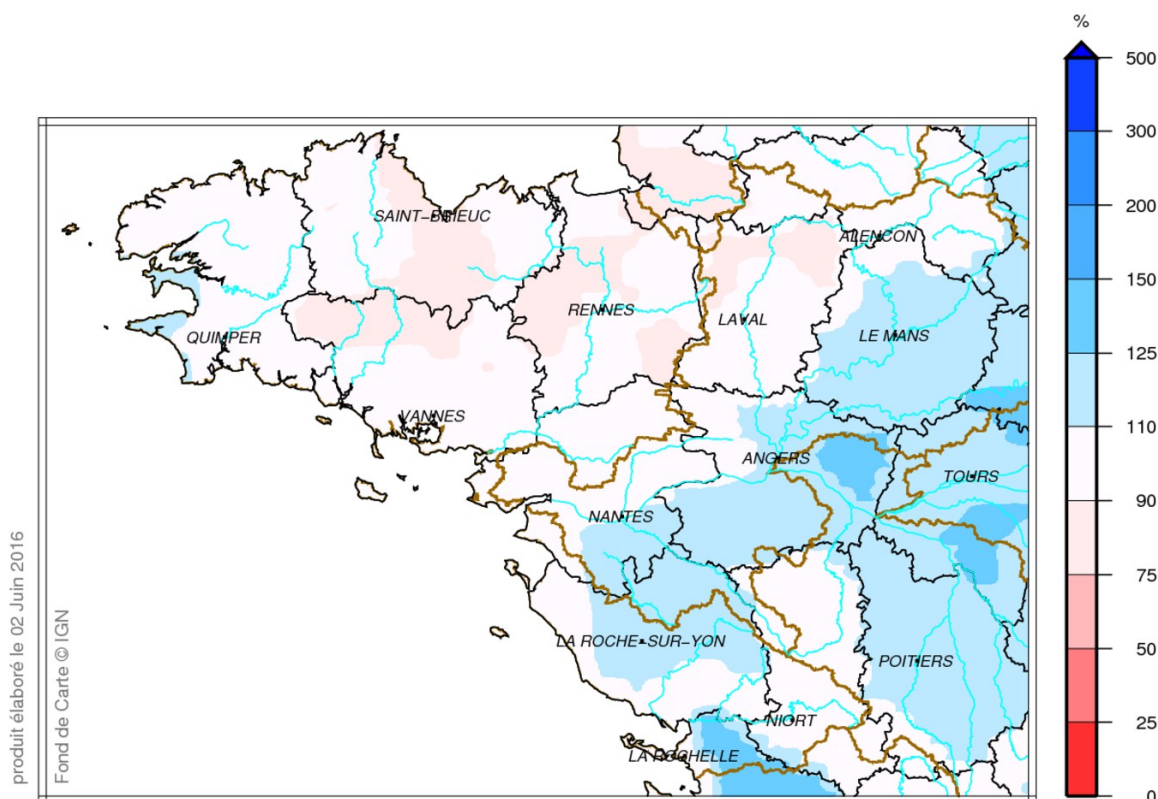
%
500
300
200
150
125
110
90
75
50
25
0

SAINT-BRIEUC
ALENCON
RENNES
LAVAL
QUIMPER
LE MANS
VANNES
ANGERS
TOURS
NANTES
LA ROCHE-SUR-YON
POITIERS
NIORT
LA ROCHELLE

produit élaboré le 02 Juin 2016
Fond de Carte © IGN